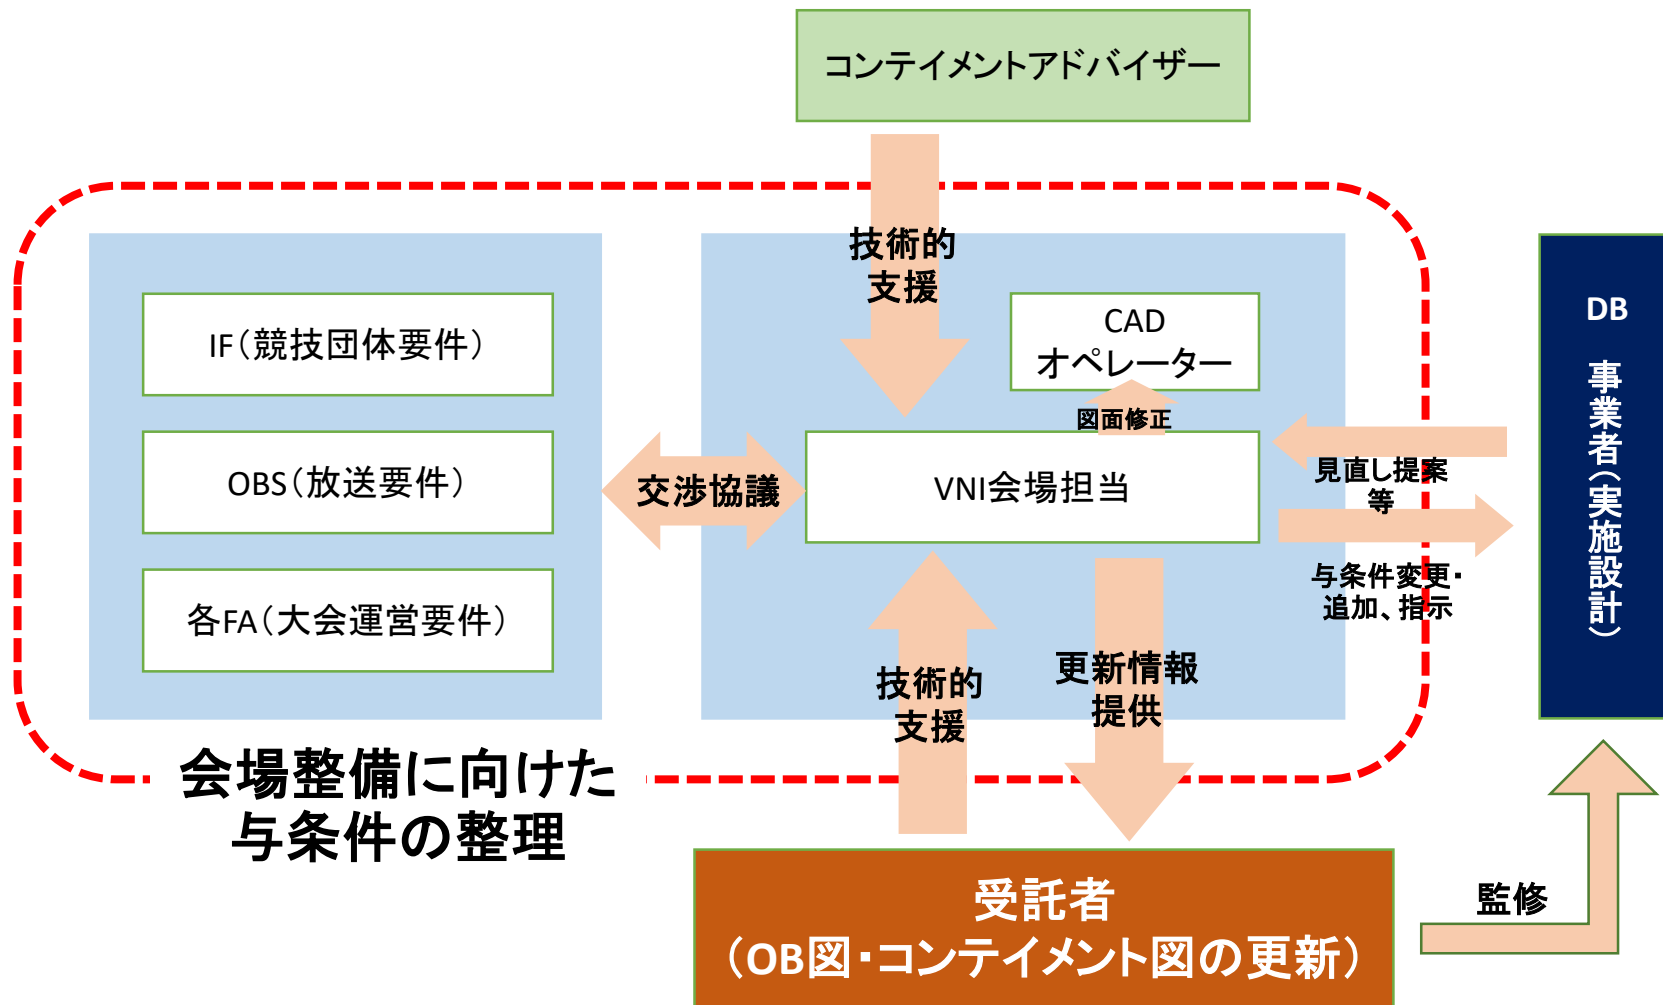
コンテイメントアドバイザー

技術的
支援

IF（競技団体要件）

OBS（放送要件）

各FA（大会運営要件）

交渉協議

CAD
オペレーター

図面修正

VNI会場担当

見直し提案
等

与条件変更・
追加、指示

DB
事業者（実施設計）

技術的
支援

更新情報
提供

会場整備に向けた
与条件の整理

受託者
（OB図・コンテイメント図の更新）

監修